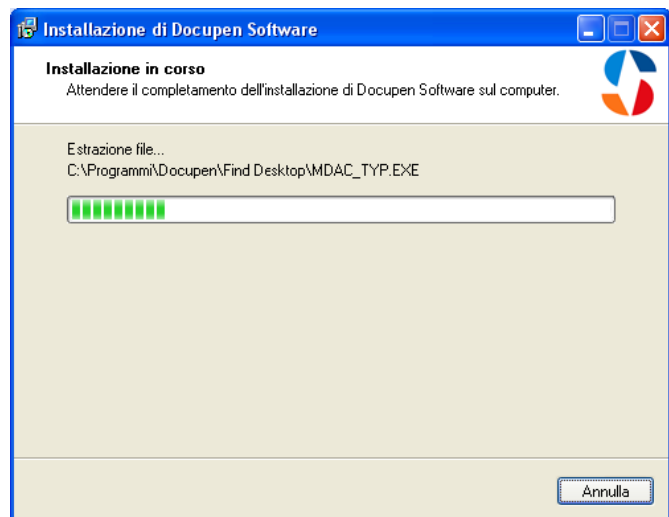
Installazione di Docupen Software

Installazione in corso
Attendere il completamento dell'installazione di Docupen Software sul computer.

Estrazione file...
C:\Programmi\Docupen\Find Desktop\MDAC_TYP.EXE

Annulla